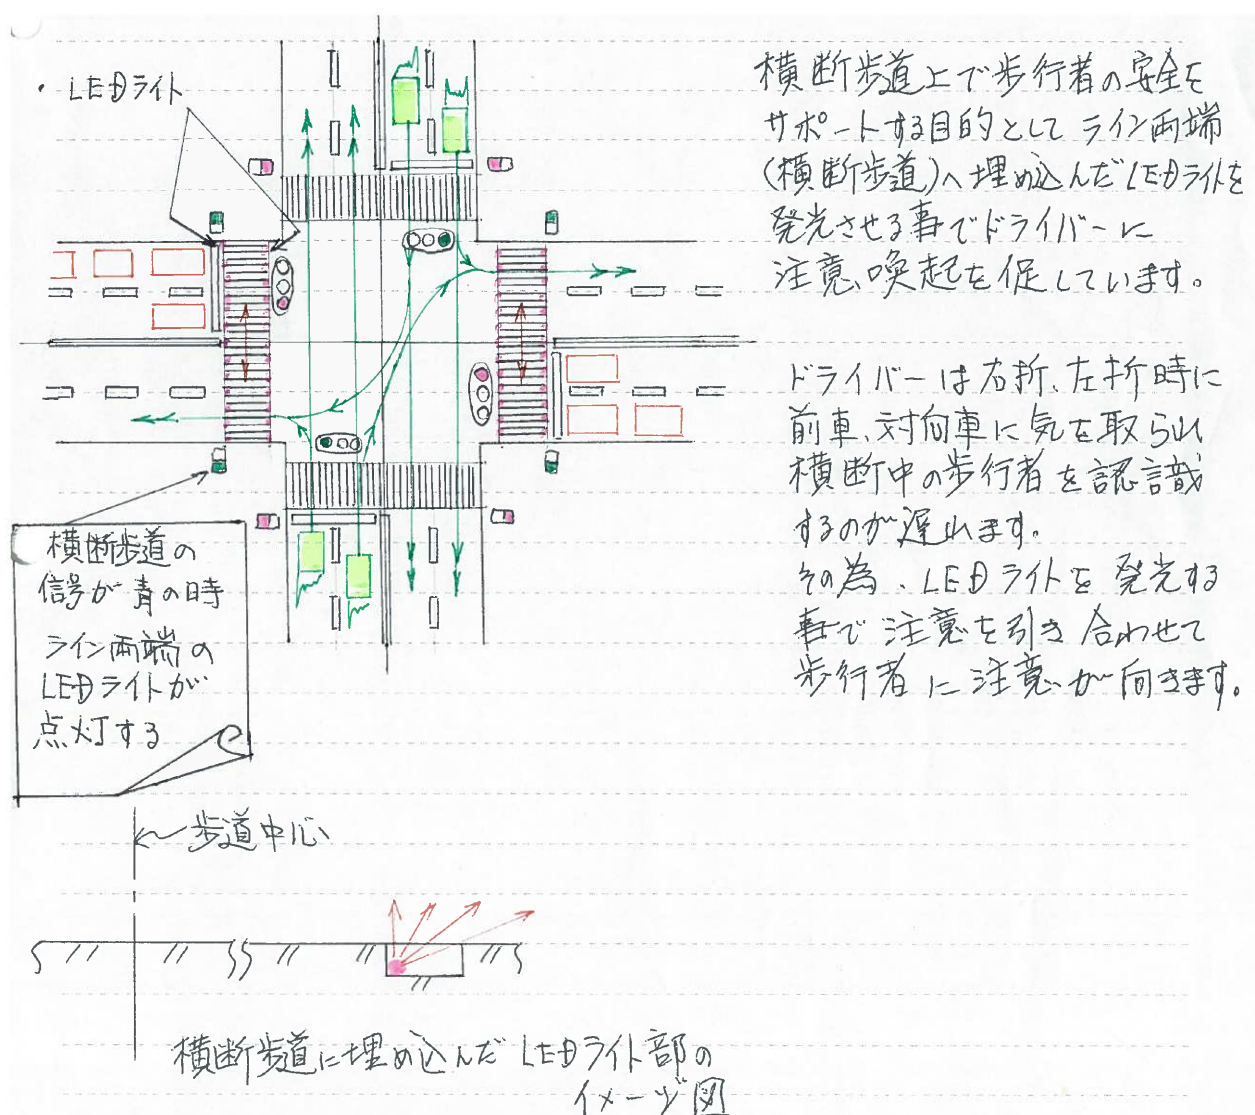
・LEDライト

横断歩道上で歩行者の安全をサポートする目的としてライン両端（横断歩道）へ埋め込んだLEDライトを発光させる事でドライバーに注意喚起を促しています。

ドライバーは右折、左折時に前車、対向車に気を取られ横断中の歩行者を認識するのが遅れます。
その為、LEDライトを発光する事で注意を引き合わせて歩行者に注意が向きます。

横断歩道の信号が青の時ライン両端のLEDライトが点灯する

←歩道中心

横断歩道に埋め込んだLEDライト部のイメージ図